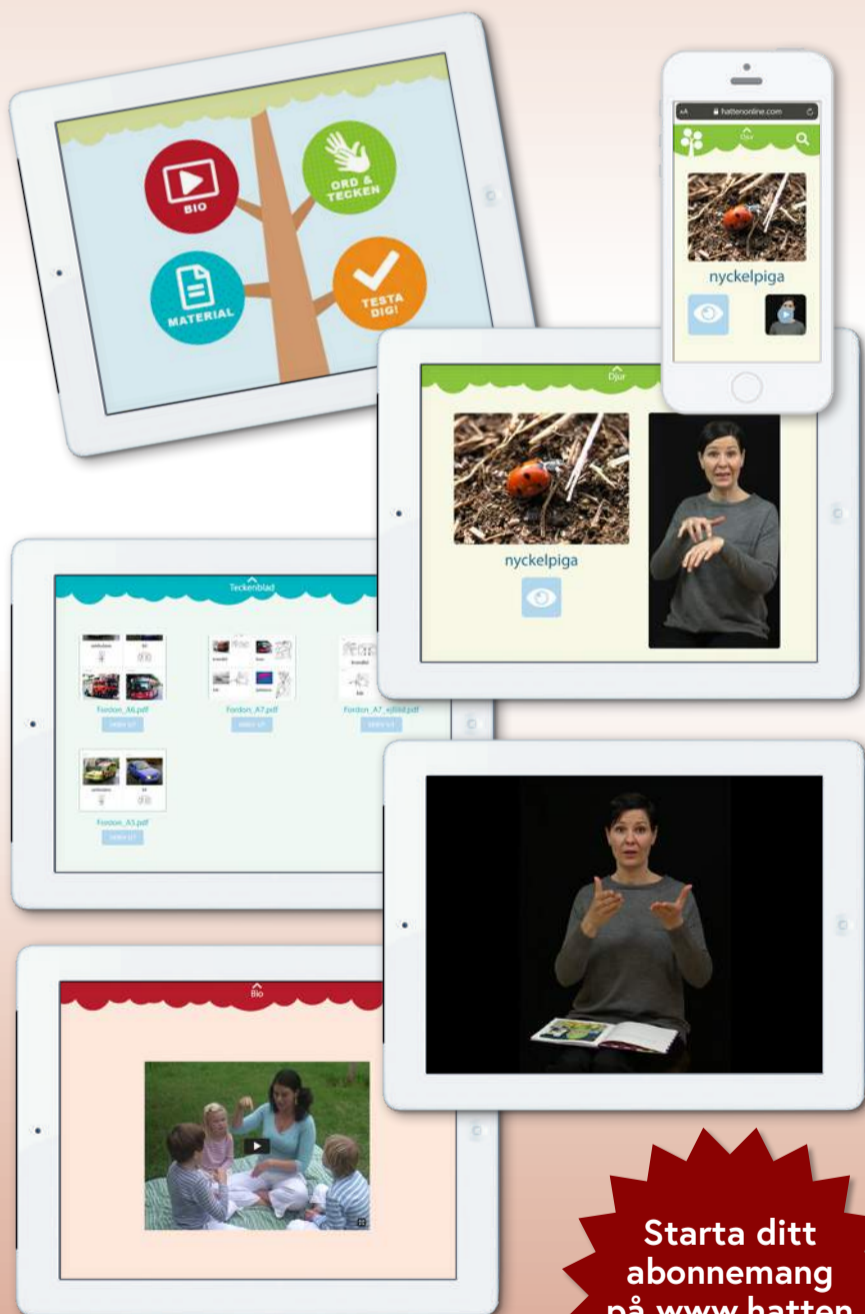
BIO

ORD & TECKEN

MATERIAL

TESTA DIG!

hattenonline.com

Djur

nyckelpiga

Djur

nyckelpiga

Teckenblad

Fordon_A6.pdf

Fordon_A7.pdf

Fordon_A7_ebild.pdf

Fordon_A5.pdf

Bio

Starta ditt abonnemang på www.hatten